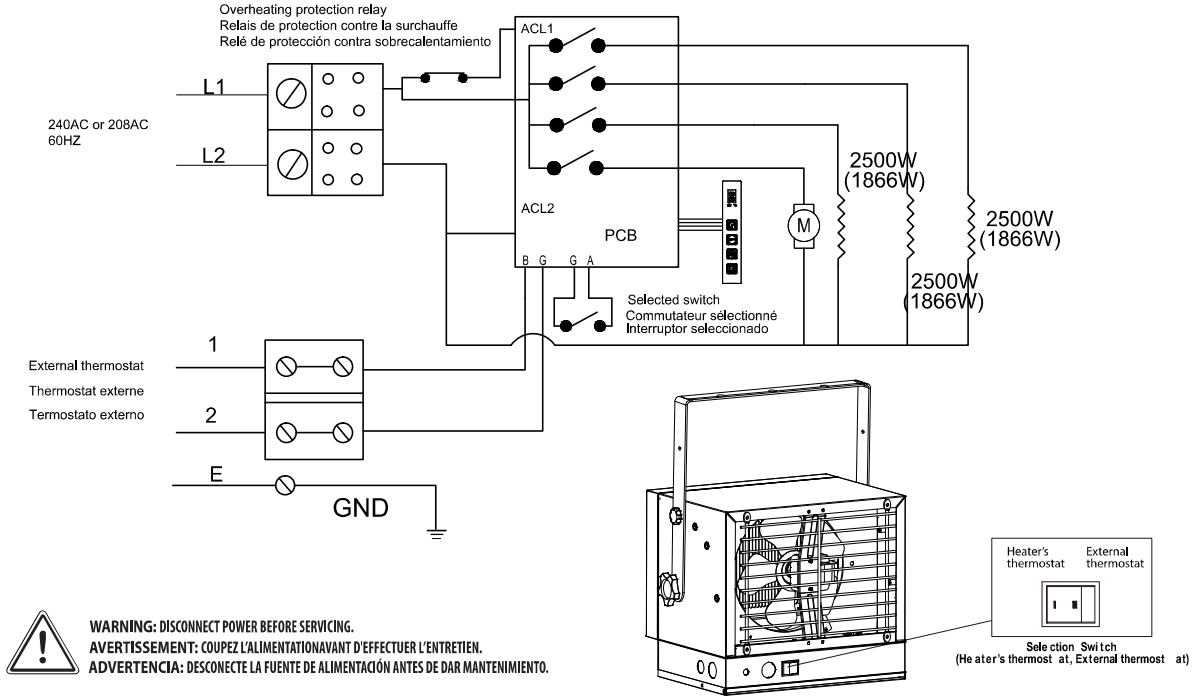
Overheating protection relay
Relais de protection contre la surchauffe
Relé de protección contra sobrecalentamiento

ACL1

L1

240AC or 208AC
60HZ

L2

2500W
(1866W)

ACL2

PCB

M

2500W
(1866W)

2500W
(1866W)

B G G A

Selected switch
Commutateur sélectionné
Interruptor seleccionado

External thermostat
Thermostat externe
Termostato externo

1

2

E

GND

Heater's thermostat
External thermostat

Sele ction Switch
(He ater's thermost at, External thermost at)

WARNING: DISCONNECT POWER BEFORE SERVICING.
AVERTISSEMENT: COUPEZ L'ALIMENTATIONAVANT D'EFFECTUER L'ENTRETIEN.
ADVERTENCIA: DESCONECTE LA FUENTE DE ALIMENTACIÓN ANTES DE DAR MANTENIMIENTO.